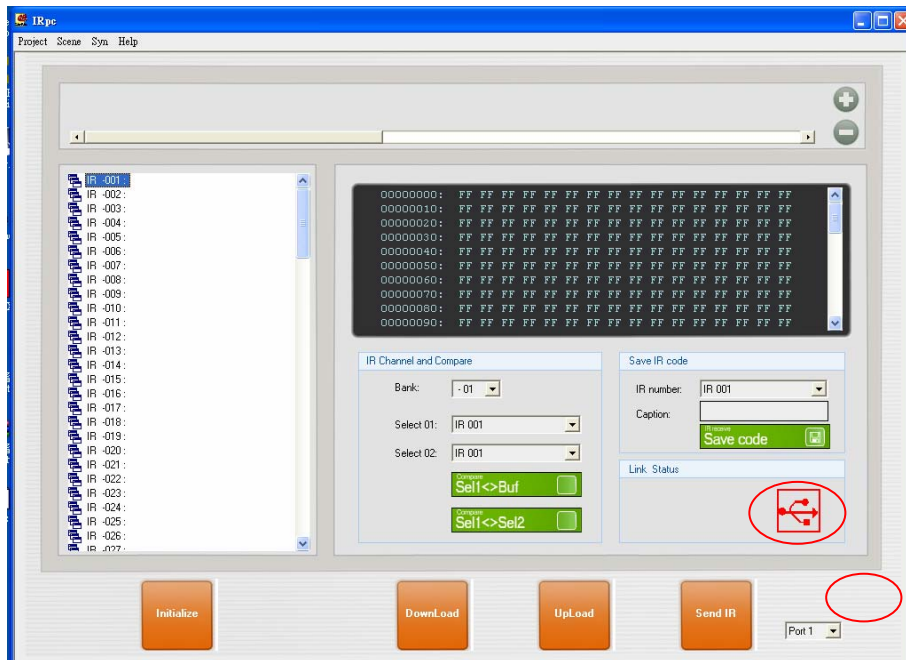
IRpc

Project Scene Syn Help

IR -001 :
IR -002 :
IR -003 :
IR -004 :
IR -005 :
IR -006 :
IR -007 :
IR -008 :
IR -009 :
IR -010 :
IR -011 :
IR -012 :
IR -013 :
IR -014 :
IR -015 :
IR -016 :
IR -017 :
IR -018 :
IR -019 :
IR -020 :
IR -021 :
IR -022 :
IR -023 :
IR -024 :
IR -025 :
IR -026 :
IR -027 :

00000000: FF FF FF FF FF FF FF FF FF FF FF FF FF FF FF FF
00000010: FF FF FF FF FF FF FF FF FF FF FF FF FF FF FF FF
00000020: FF FF FF FF FF FF FF FF FF FF FF FF FF FF FF FF
00000030: FF FF FF FF FF FF FF FF FF FF FF FF FF FF FF FF
00000040: FF FF FF FF FF FF FF FF FF FF FF FF FF FF FF FF
00000050: FF FF FF FF FF FF FF FF FF FF FF FF FF FF FF FF
00000060: FF FF FF FF FF FF FF FF FF FF FF FF FF FF FF FF
00000070: FF FF FF FF FF FF FF FF FF FF FF FF FF FF FF FF
00000080: FF FF FF FF FF FF FF FF FF FF FF FF FF FF FF FF
00000090: FF FF FF FF FF FF FF FF FF FF FF FF FF FF FF FF

IR Channel and Compare
Bank: -01
Select 01: IR 001
Select 02: IR 001
Compare
Sel1<>Buf
Compare
Sel1<>Sel2

Save IR code
IR number: IR 001
Caption:
IR receive
Save code

Link Status

Initialize
DownLoad
UpLoad
Send IR
Port 1